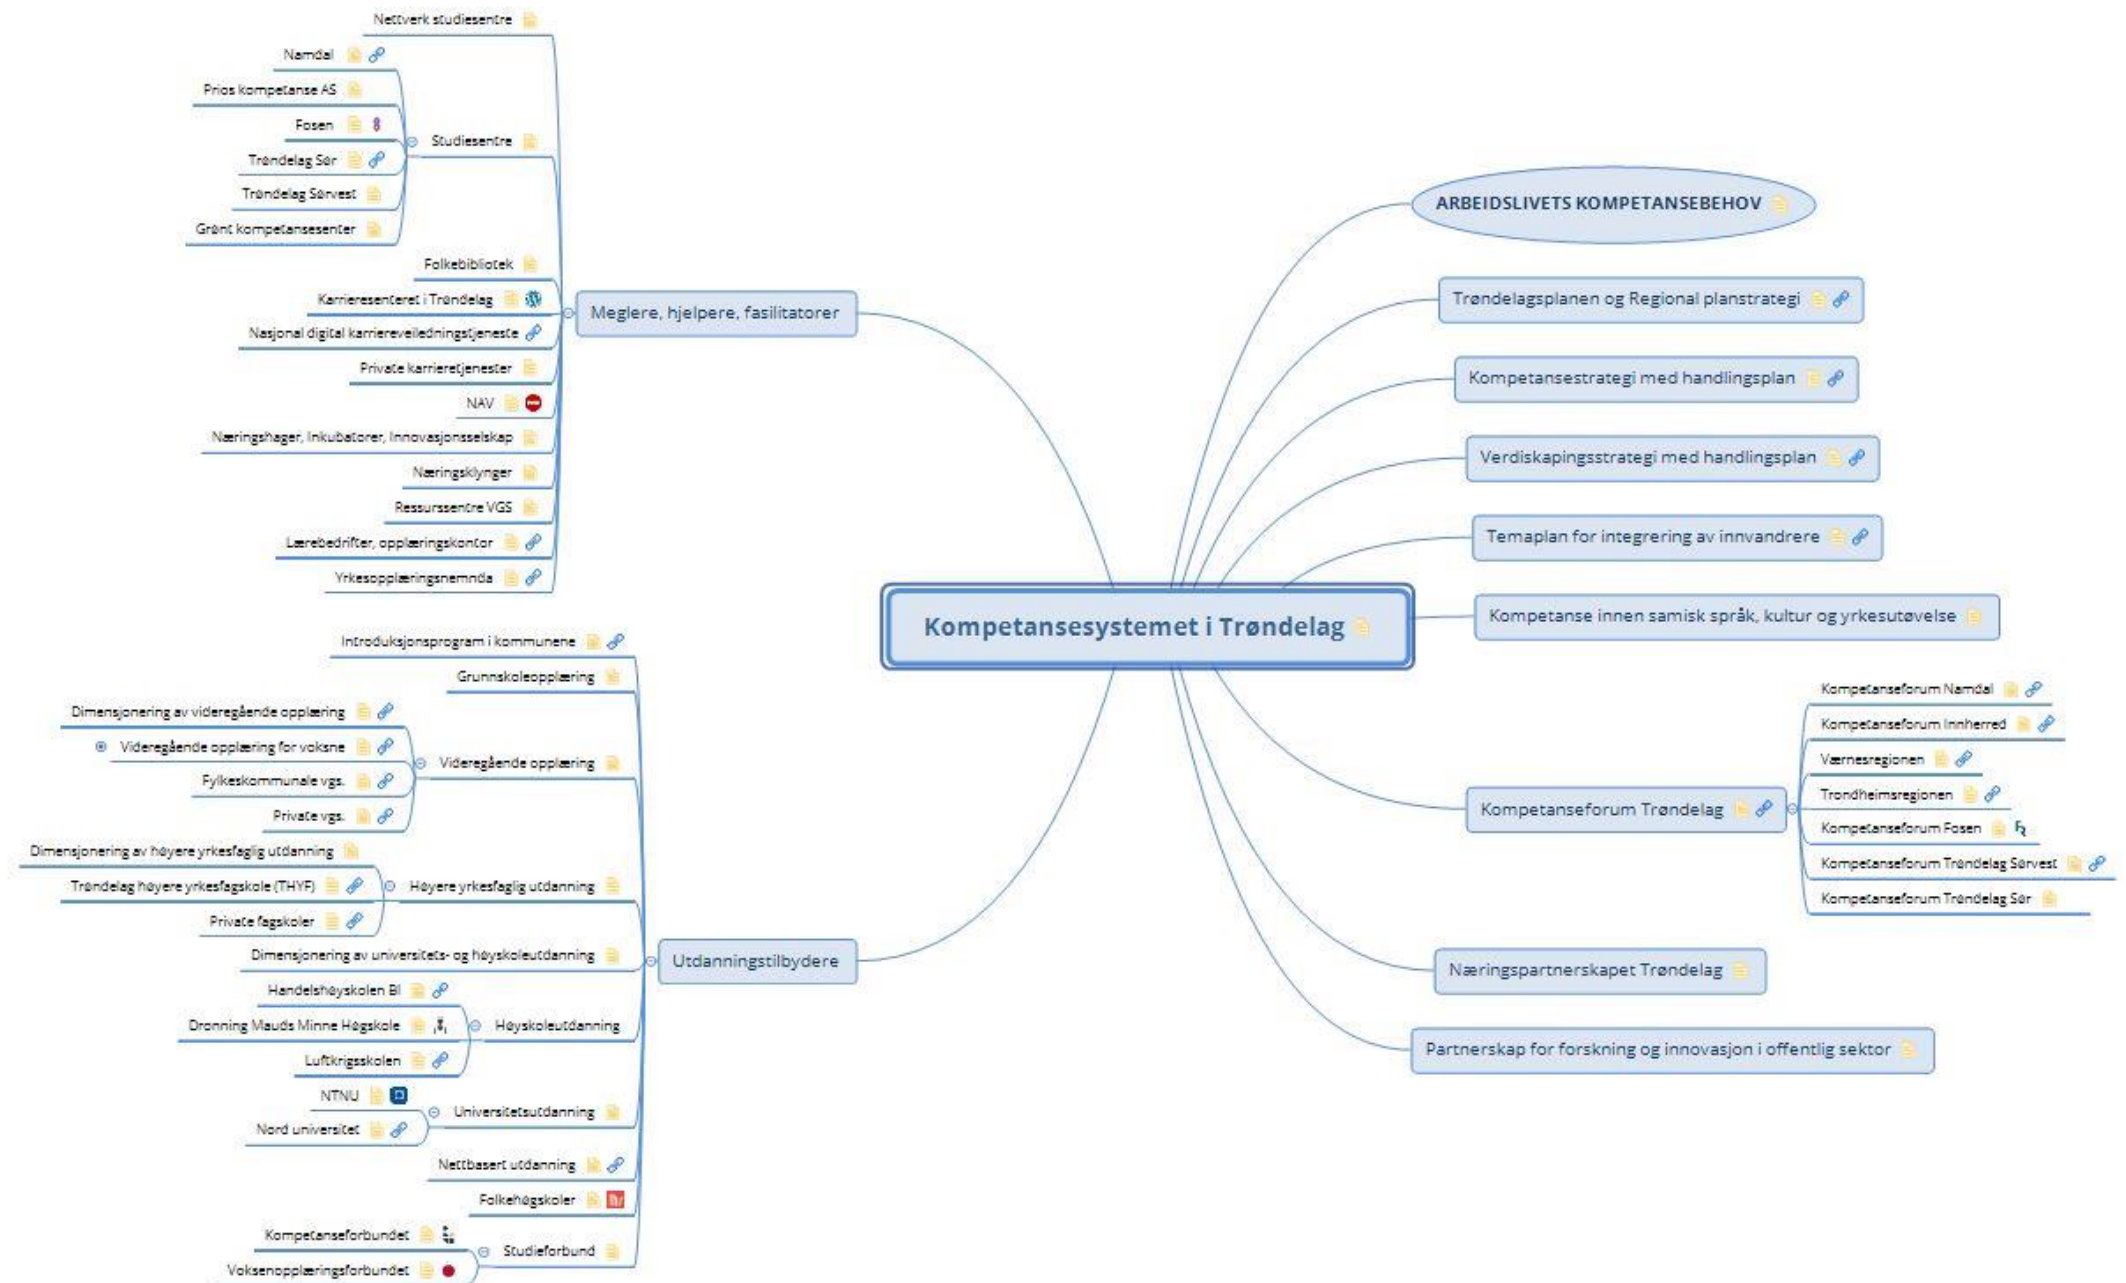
Kompetansesystemet i Trøndelag

Meglere, hjelpere, fasilitatorer

Nettverk studiesentre

Studiesentre

Namdal

Prios kompetanse AS

Fosen

Trøndelag Sør

Trøndelag Sørvest

Grønt kompetansesenter

Folkebibliotek

Karrieresenteret i Trøndelag

Nasjonal digital karriereveiledningstjeneste

Private karrieretjenester

NAV

Næringshager, Inkubatorer, Innovasjonsselskap

Næringsklynger

Ressurssentre VGS

Lærebedrifter, opplæringskontor

Yrkesopplæringsnemnda

Utdanningstilbydere

Introduksjonsprogram i kommunene

Grunnskoleopplæring

Videregående opplæring

Dimensjonering av videregående opplæring

Videregående opplæring for voksne

Fylkeskommunale vgs.

Private vgs.

Høyere yrkesfaglig utdanning

Dimensjonering av høyere yrkesfaglig utdanning

Trøndelag høyere yrkesfagskole (THYF)

Private fagskoler

Dimensjonering av universitets- og høyskoleutdanning

Høyskoleutdanning

Handelshøyskolen BI

Dronning Mauds Minne Høgskole

Luftkrigsskolen

Universitetsutdanning

NTNU

Nord universitet

Nettbasert utdanning

Folkehøgskoler

Studieforbund

Kompetanseforbundet

Voksenopplæringsforbundet

ARBEIDSLIVETS KOMPETANSEBEHOV

Trøndelagsplanen og Regional planstrategi

Kompetansestrategi med handlingsplan

Verdiskapingsstrategi med handlingsplan

Temaplan for integrering av innvandrere

Kompetanse innen samisk språk, kultur og yrkesutøvelse

Kompetanseforum Trøndelag

Kompetanseforum Namdal

Kompetanseforum Innherred

Værnesregionen

Trondheimsregionen

Kompetanseforum Fosen

Kompetanseforum Trøndelag Sørvest

Kompetanseforum Trøndelag Sør

Næringspartnerskapet Trøndelag

Partnerskap for forskning og innovasjon i offentlig sektor